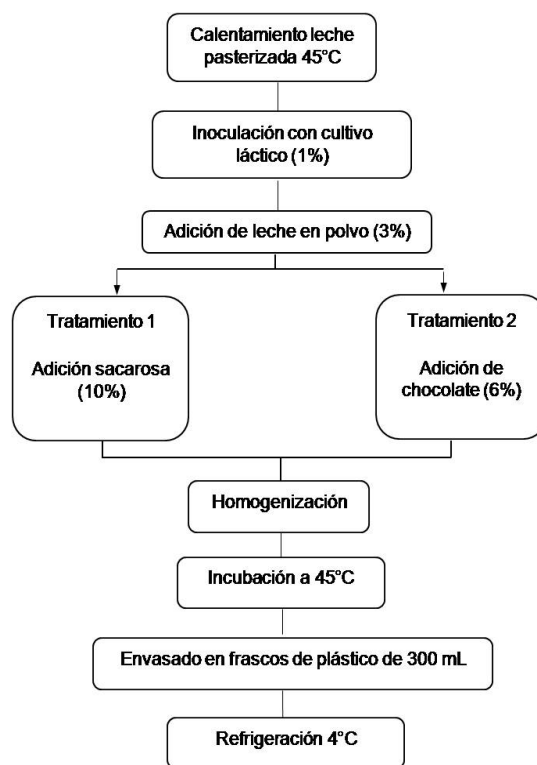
Calentamiento leche pasterizada 45°C

Inoculación con cultivo láctico (1%)

Adición de leche en polvo (3%)

Tratamiento 1

Adición sacarosa (10%)

Tratamiento 2

Adición de chocolate (6%)

Homogenización

Incubación a 45°C

Envasado en frascos de plástico de 300 mL

Refrigeración 4°C